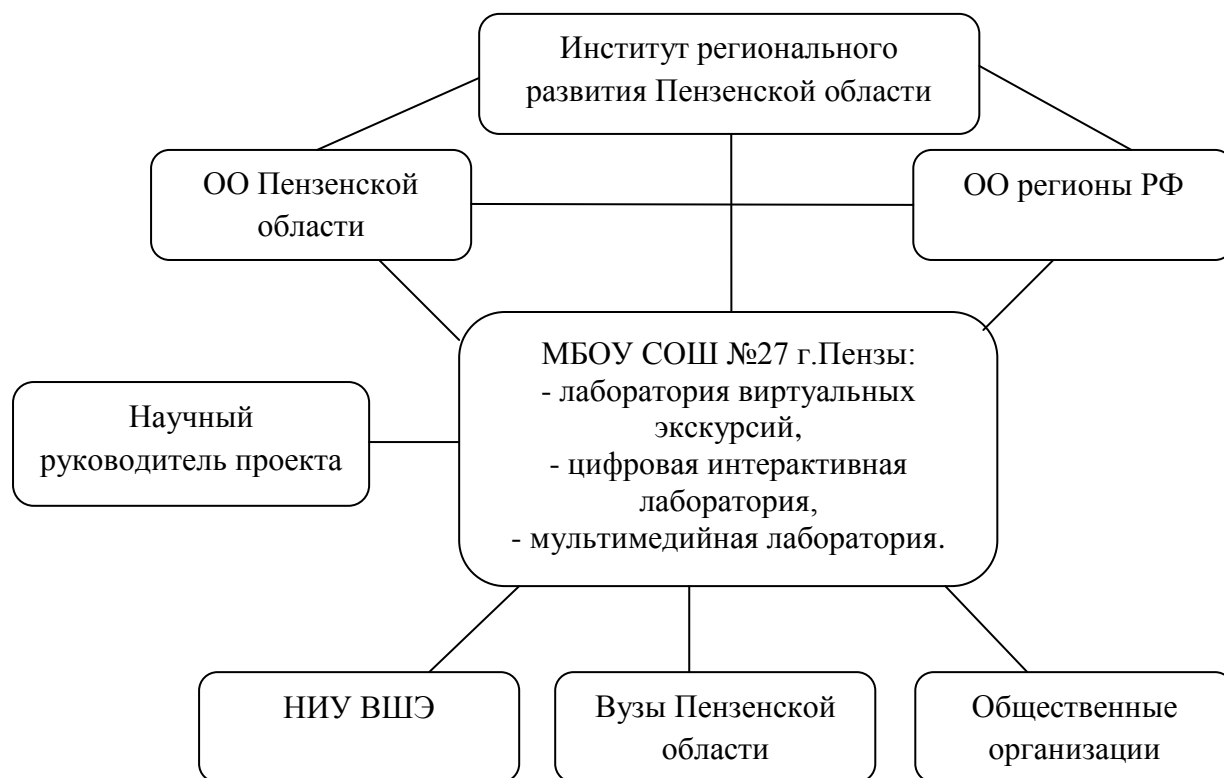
Институт регионального развития Пензенской области

ОО Пензенской области

ОО регионы РФ

Научный руководитель проекта

МБОУ СОШ №27 г.Пензы:
- лаборатория виртуальных экскурсий,
- цифровая интерактивная лаборатория,
- мультимедийная лаборатория.

НИУ ВШЭ

Вузы Пензенской области

Общественные организации